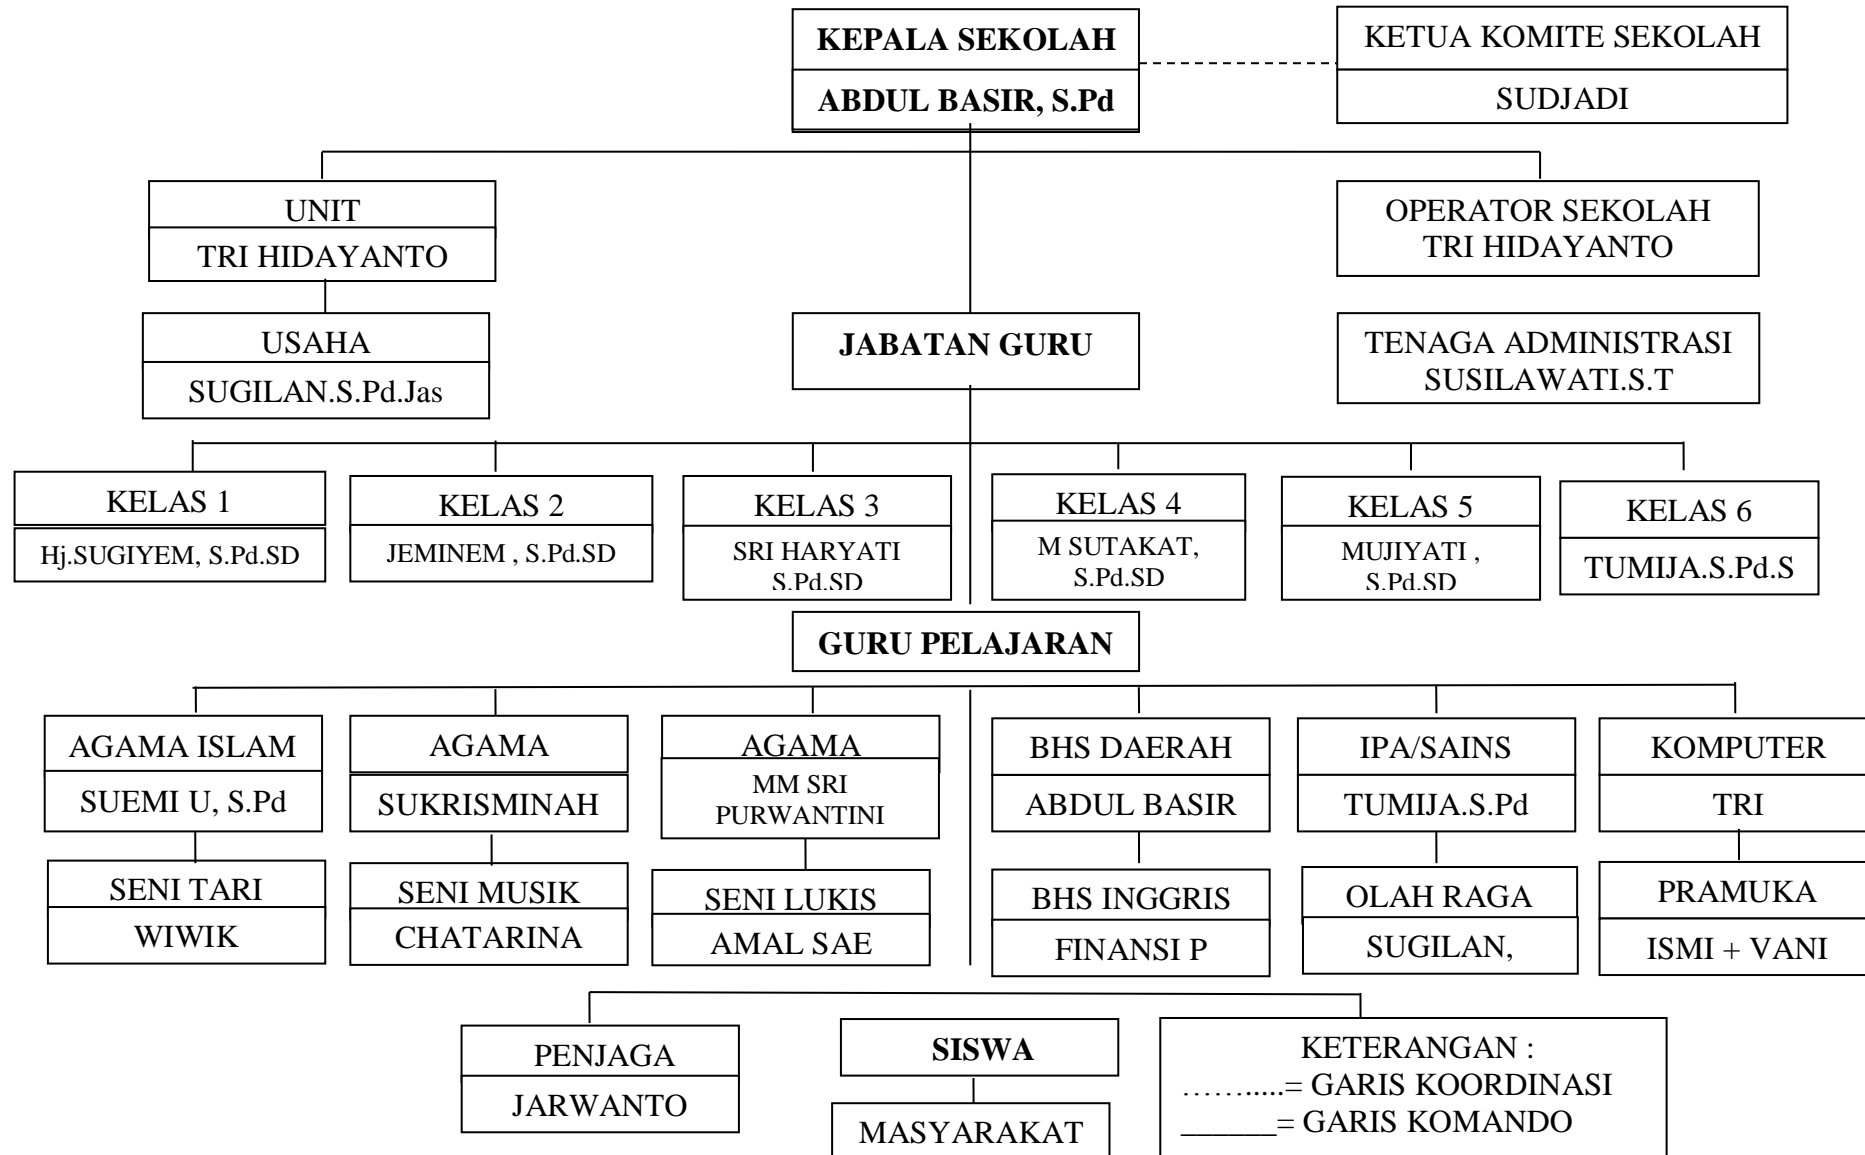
KEPALA SEKOLAH
ABDUL BASIR, S.Pd

KETUA KOMITE SEKOLAH
SUDJADI

UNIT
TRI HIDAYANTO

OPERATOR SEKOLAH
TRI HIDAYANTO

USAHA
SUGILAN.S.Pd.Jas

JABATAN GURU

TENAGA ADMINISTRASI
SUSILAWATI.S.T

KELAS 1
Hj.SUGIYEM, S.Pd.SD

KELAS 2
JEMINEM , S.Pd.SD

KELAS 3
SRI HARYATI S.Pd.SD

KELAS 4
M SUTAKAT, S.Pd.SD

KELAS 5
MUJIYATI , S.Pd.SD

KELAS 6
TUMIJA.S.Pd.S

GURU PELAJARAN

AGAMA ISLAM
SUEMI U, S.Pd

AGAMA
SUKRISMINAH

AGAMA
MM SRI PURWANTINI

BHS DAERAH
ABDUL BASIR

IPA/SAINS
TUMIJA.S.Pd

KOMPUTER
TRI

SENI TARI
WIWIK

SENI MUSIK
CHATARINA

SENI LUKIS
AMAL SAE

BHS INGGRIS
FINANSI P

OLAH RAGA
SUGILAN,

PRAMUKA
ISMI + VANI

PENJAGA
JARWANTO

SISWA

MASYARAKAT

KETERANGAN :
……....= GARIS KOORDINASI
______= GARIS KOMANDO